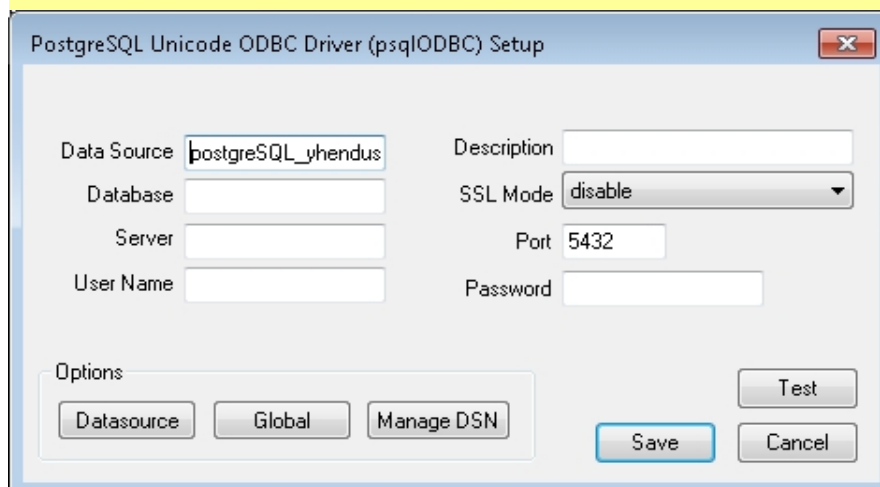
PostgreSQL Unicode ODBC Driver (psqlODBC) Setup

Data Source postgreSQL_yhendus
Database
Server
User Name

Description
SSL Mode disable
Port 5432
Password

Options
Datasource
Global
Manage DSN

Test
Save
Cancel